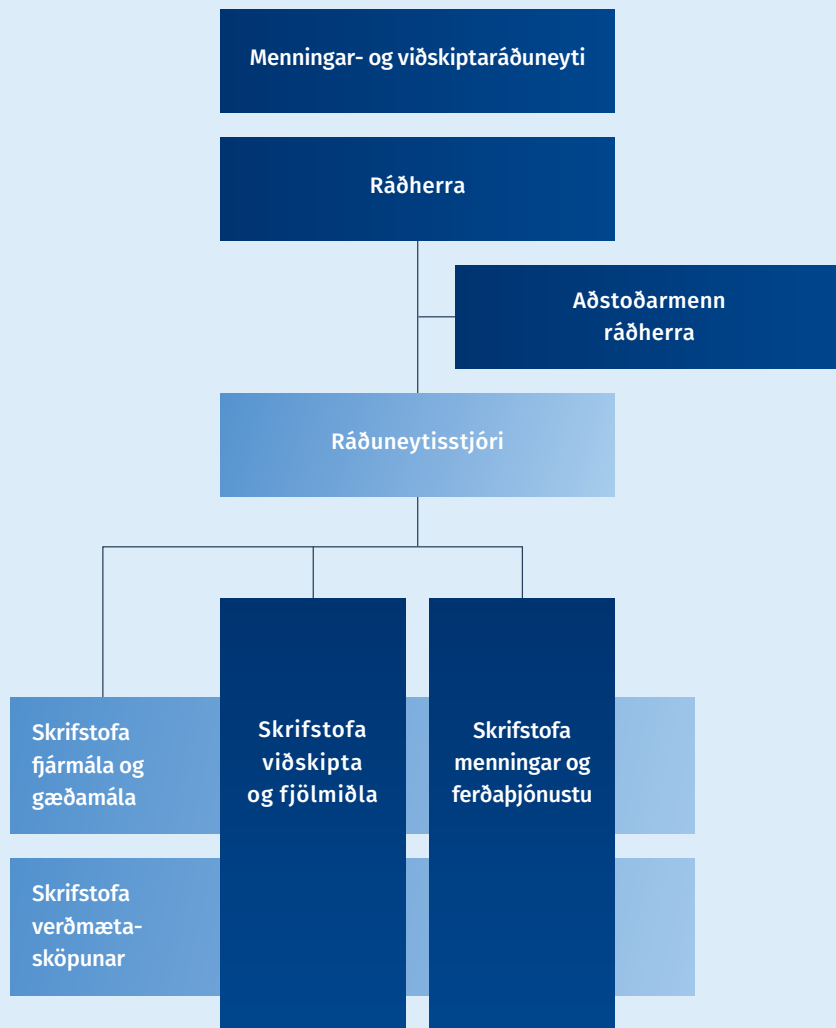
Menningar- og viðskiptaráðuneyti

Ráðherra

Aðstoðarmenn ráðherra

Ráðuneytisstjóri

Skrifstofa fjármála og gæðamála

Skrifstofa viðskipta og fjölmiðla

Skrifstofa menningar og ferðaþjónustu

Skrifstofa verðmætasköpunar